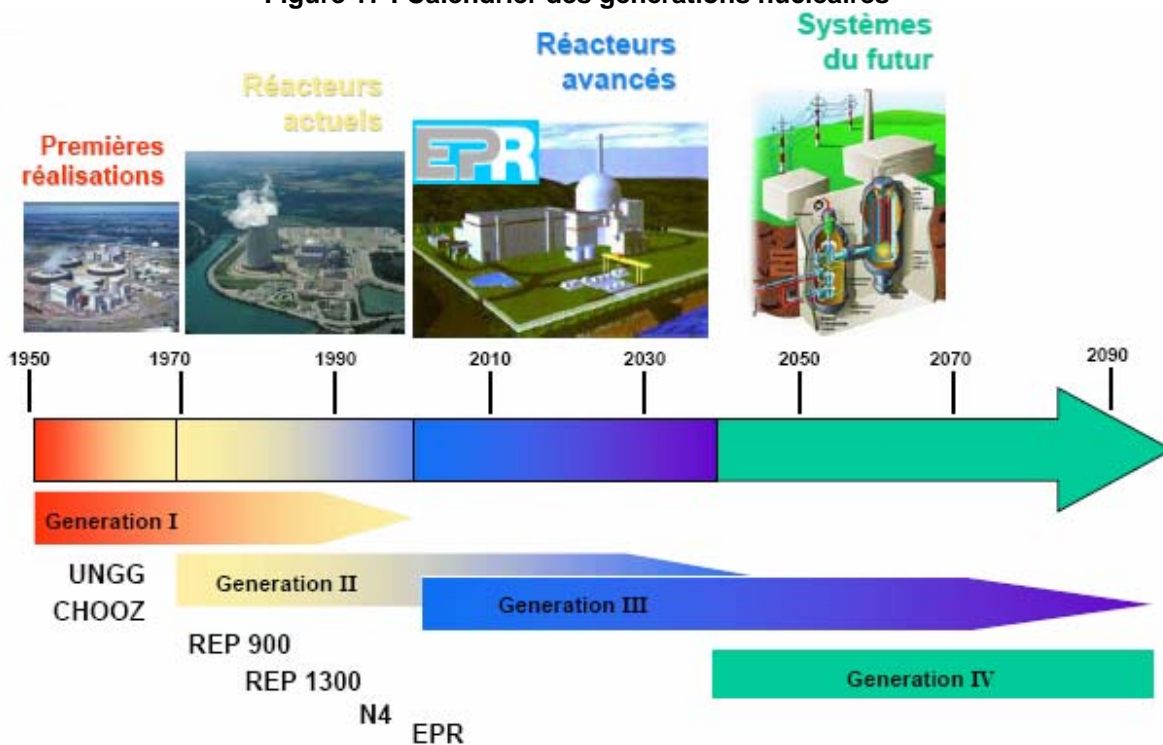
Figure 1 : Calendrier des générations nucléaires

Premières réalisations

Réacteurs actuels

EPR

Réacteurs avancés

Systèmes du futur

1950 1970 1990 2010 2030 2050 2070 2090

Generation I

UNGG
CHOOZ

Generation II

REP 900
REP 1300
N4

Generation III

EPR

Generation IV